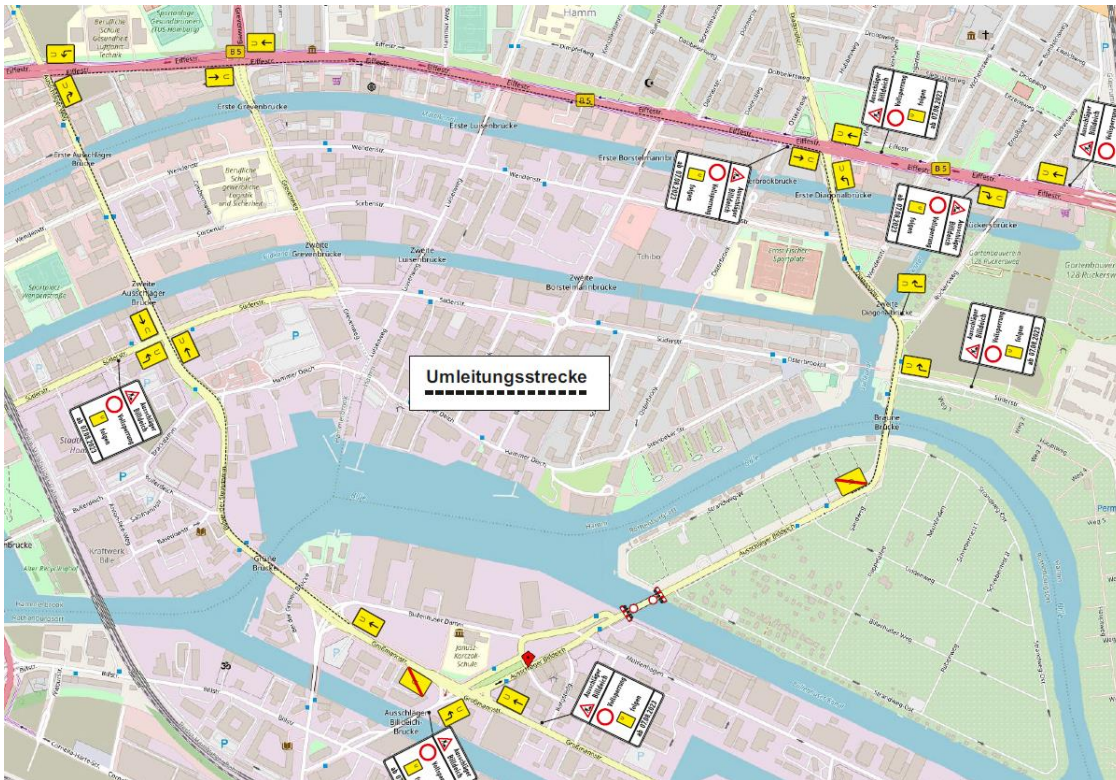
Hamm

Berufliche Schule Gesundheit Hamburg (BS 13)

Staatliche Gewerbeschule Gesundheit (TUS Hamburg)

B 5

Eiffestr.

Erste Grevenbrücke

Erste Luisenbrücke

Erste Ausschläger Brücke

Erste Borstelmannbrücke

Erste Diagonalbrücke

Wendenstr.

Sorbenstr.

Berufliche Schule Gewerbliche Technik und Schiffbau

Zweite Grevenbrücke

Zweite Luisenbrücke

Zweite Borstelmannbrücke

Zweite Ausschläger Brücke

Zweite Diagonalbrücke

Süderstr.

Hammer Deich

Brauer Brücke

Ausschläger Billdeich Vollsperrung folgen ab 07.08.2023

Umleitungsstrecke

Kraftwerk Bille

Grüne Brücke

Ausschläger Billdeich

Billhorner Deich

Ausschläger Billdeich Brücke

Janusz Korczak Schule

Grusonstraße

Billstr.

Ausschläger Weg

Gartenbauverein 128 Rückerswd